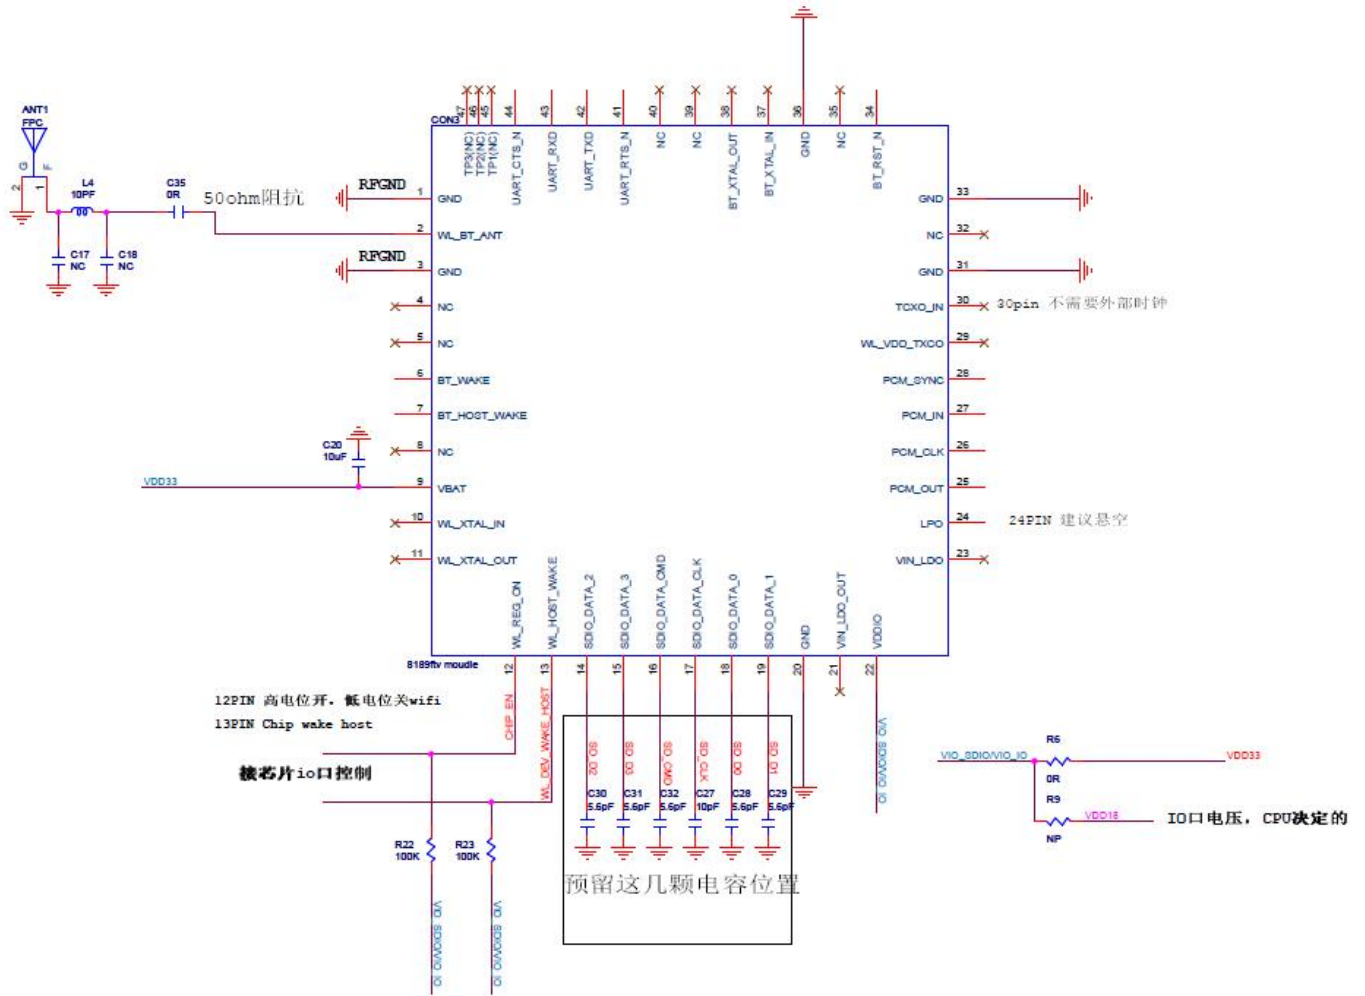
ANT1
FPC
G
F
2
1
L4
10PF
C35
0R
50ohm阻抗
C17
NC
C18
NC
RFGND
RFGND
CON3
47 TP3(NC)
46 TP2(NC)
45 TP1(NC)
44 UART_CTS_N
43 UART_RXD
42 UART_TXD
41 UART_RTS_N
40 NC
39 NC
38 BT_XTAL_OUT
37 BT_XTAL_IN
36 GND
35 NC
34 BT_RST_N
1 GND
2 WL_BT_ANT
3 GND
4 NC
5 NC
6 BT_WAKE
7 BT_HOST_WAKE
8 NC
9 VBAT
10 WL_XTAL_IN
11 WL_XTAL_OUT
C20
10uF
VDD33
33 GND
32 NC
31 GND
30 TCXO_IN
30pin 不需要外部时钟
29 WL_VDO_TXCO
28 PCM_SYNC
27 PCM_IN
26 PCM_CLK
25 PCM_OUT
24 LPO
24PIN 建议悬空
23 VIN_LDO
12 WL_REG_ON
13 WL_HOST_WAKE
14 SDIO_DATA_2
15 SDIO_DATA_3
16 SDIO_DATA_CMD
17 SDIO_DATA_CLK
18 SDIO_DATA_0
19 SDIO_DATA_1
20 GND
21 VIN_LDO_OUT
22 VDDIO
8189ftv moudle
12PIN 高电位开，低电位关wifi
13PIN Chip wake host
CHIP_EN
WL_DEV_WAKE_HOST
接芯片io口控制
SD D2
SD D3
SD CMD
SD CLK
SD D0
SD D1
C30 5.6pF
C31 5.6pF
C32 5.6pF
C27 10pF
C28 5.6pF
C29 5.6pF
预留这几颗电容位置
VIO_SDIO/VIO_IO
R6
0R
R9
NP
VDD33
VDD18
IO口电压，CPU决定的
R22
100K
R23
100K
VIO_SDIO/VIO_IO
VIO_SDIO/VIO_IO
VIO_SDIO/VIO_IO